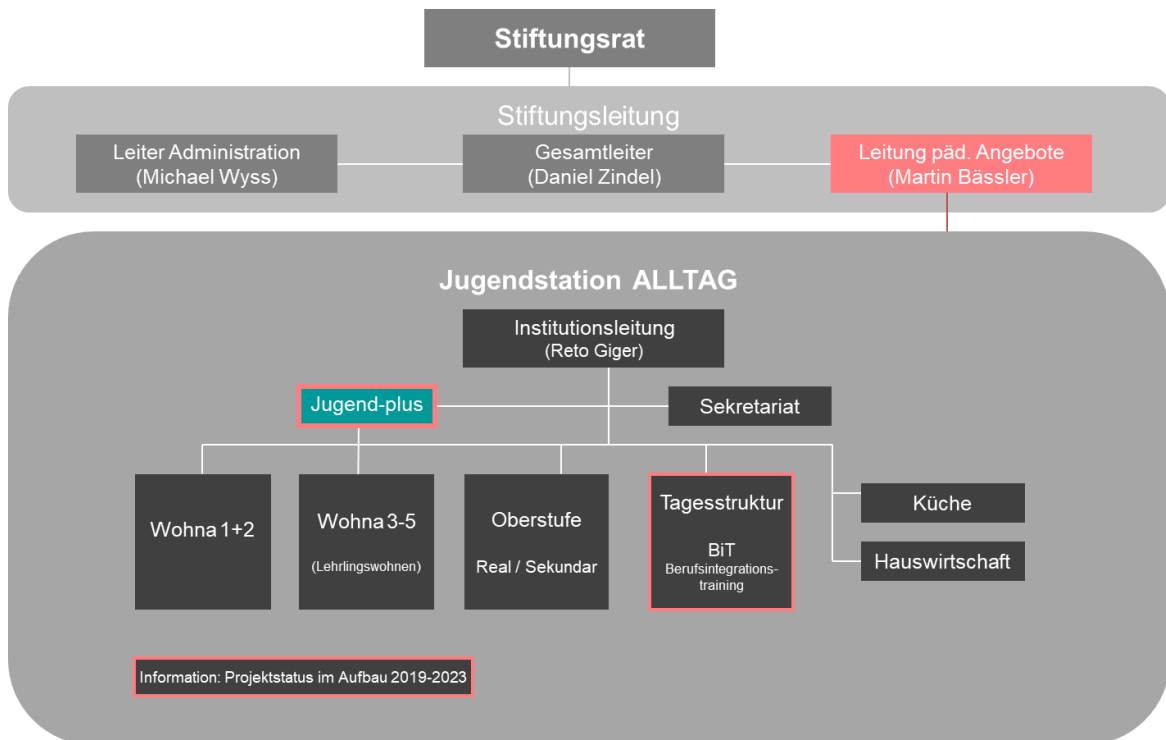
Stiftungsrat

Stiftungsleitung

Leiter Administration (Michael Wyss)

Gesamtleiter (Daniel Zindel)

Leitung päd. Angebote (Martin Bässler)

Jugendstation ALLTAG

Institutionsleitung (Reto Giger)

Jugend-plus

Sekretariat

Wohna 1+2

Wohna 3-5 (Lehrlingswohnen)

Oberstufe Real / Sekundar

Tagesstruktur BiT Berufsintegrationstraining

Küche

Hauswirtschaft

Information: Projektstatus im Aufbau 2019-2023